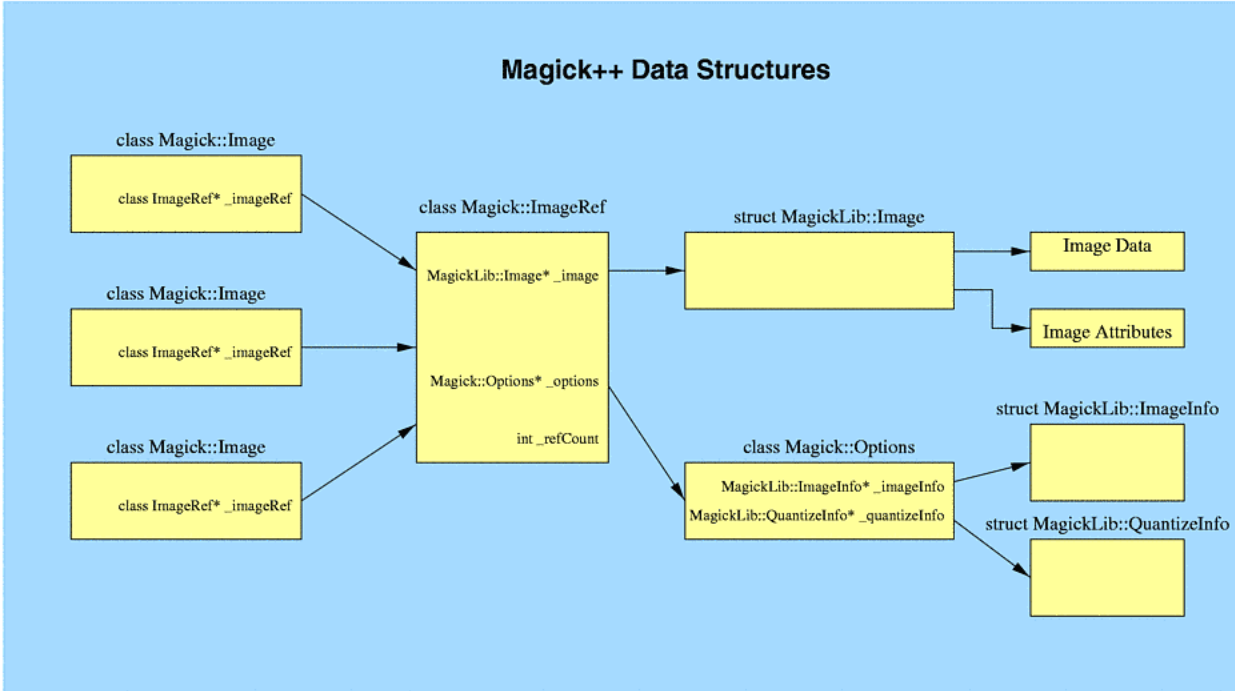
Magick++ Data Structures

class Magick::Image

class ImageRef* _imageRef

class Magick::Image

class ImageRef* _imageRef

class Magick::Image

class ImageRef* _imageRef

class Magick::ImageRef

MagickLib::Image* _image

Magick::Options* _options

int _refCount

struct MagickLib::Image

Image Data

Image Attributes

struct MagickLib::ImageInfo

class Magick::Options

MagickLib::ImageInfo* _imageInfo

MagickLib::QuantizeInfo* _quantizeInfo

struct MagickLib::QuantizeInfo